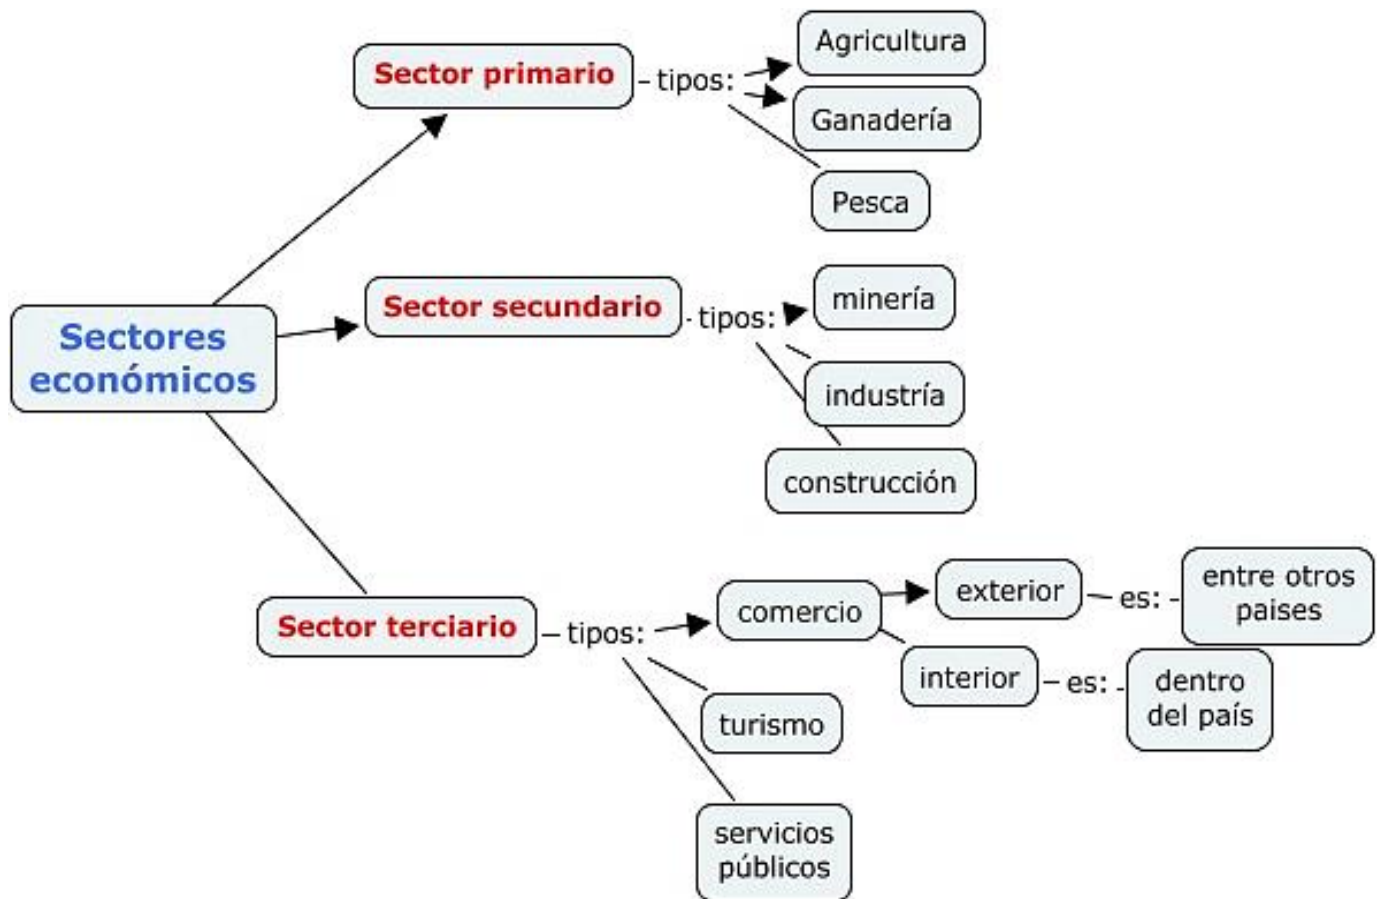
Sectores económicos

Sector primario - tipos:
Agricultura
Ganadería
Pesca

Sector secundario - tipos:
minería
industría
construcción

Sector terciario - tipos:
comercio
exterior - es: - entre otros paises
interior - es: - dentro del país
turismo
servicios públicos